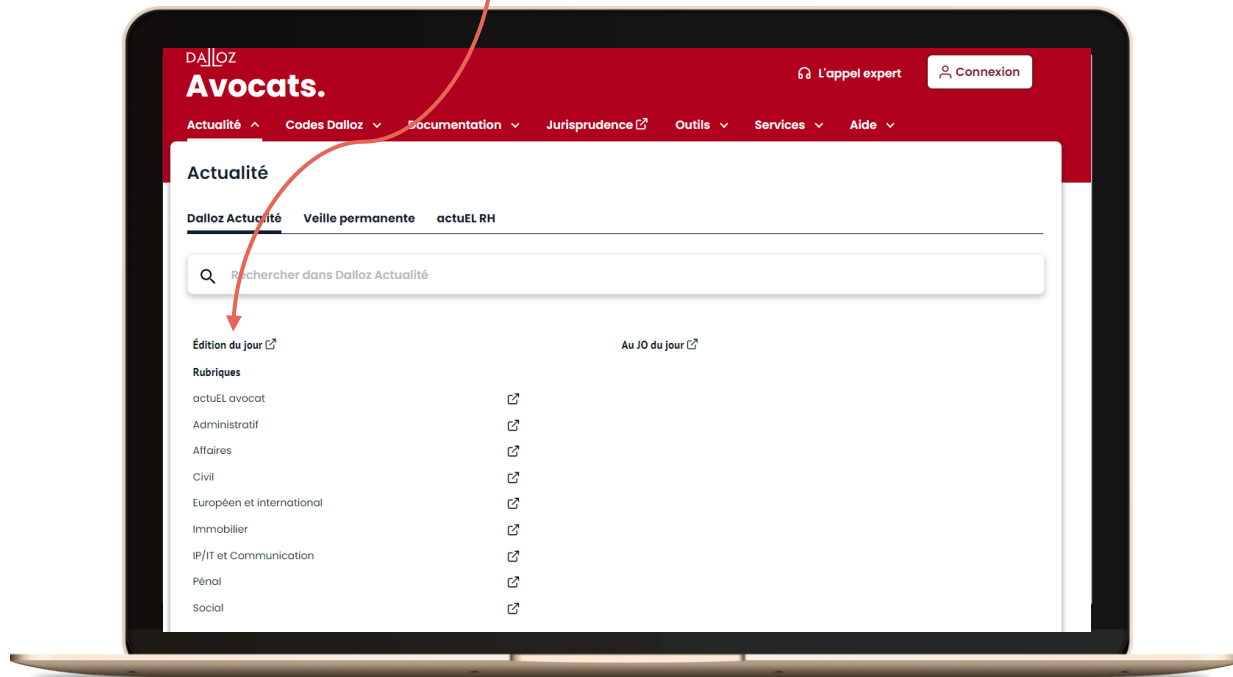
DALLOZ
Avocats.

L'appel expert
Connexion

Actualité
Codes Dalloz
Documentation
Jurisprudence
Outils
Services
Aide

Actualité

Dalloz Actualité
Veille permanente
actuEL RH

Rechercher dans Dalloz Actualité

Édition du jour

Au JO du jour

Rubriques

actuEL avocat
Administratif
Affaires
Civil
Européen et international
Immobilier
IP/IT et Communication
Pénal
Social